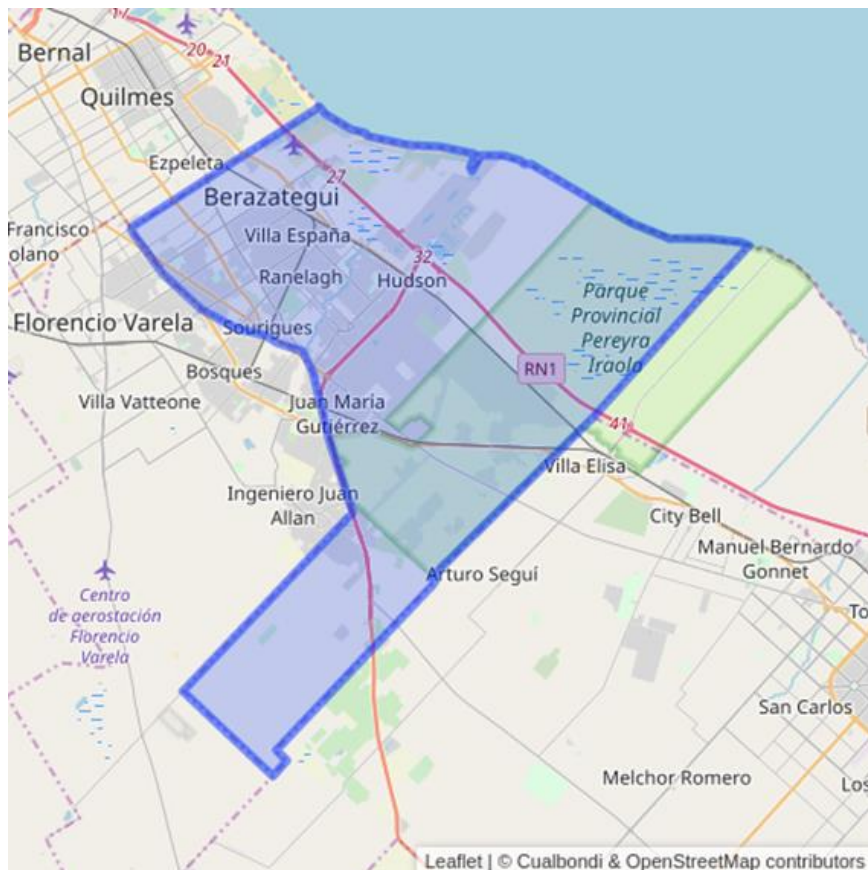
17
Bernal
20
21
Quilmes
Ezpeleta
27
Berazategui
Francisco
olano
Villa España
32
Ranelagh
Hudson
Parque Provincial Pereyra Iraola
Florencio Varela
Sourigues
RN1
Bosques
Villa Vatteone
Juan María Gutiérrez
41
Villa Elisa
Ingeniero Juan Allan
City Bell
Manuel Bernardo Gonnet
Arturo Seguí
To
Centro de aerostación Florencio Varela
San Carlos
Melchor Romero
Los
Leaflet | © Cualbondi & OpenStreetMap contributors